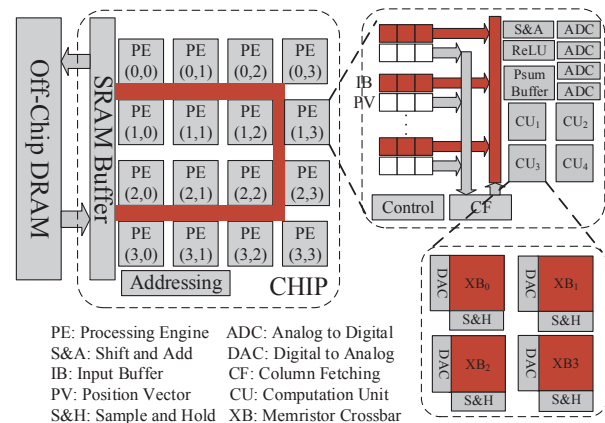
Off-Chip DRAM

SRAM Buffer

PE (0,0)
PE (0,1)
PE (0,2)
PE (0,3)
PE (1,0)
PE (1,1)
PE (1,2)
PE (1,3)
PE (2,0)
PE (2,1)
PE (2,2)
PE (2,3)
PE (3,0)
PE (3,1)
PE (3,2)
PE (3,3)

Addressing

CHIP

IB
PV

S&A
ADC
ReLU
ADC
Psum Buffer
ADC
ADC
CU$_1$
CU$_2$
CU$_3$
CU$_4$

Control
CF

DAC
XB$_0$
S&H
DAC
XB$_1$
S&H
DAC
XB$_2$
S&H
DAC
XB3
S&H

PE: Processing Engine
ADC: Analog to Digital
S&A: Shift and Add
DAC: Digital to Analog
IB: Input Buffer
CF: Column Fetching
PV: Position Vector
CU: Computation Unit
S&H: Sample and Hold
XB: Memristor Crossbar